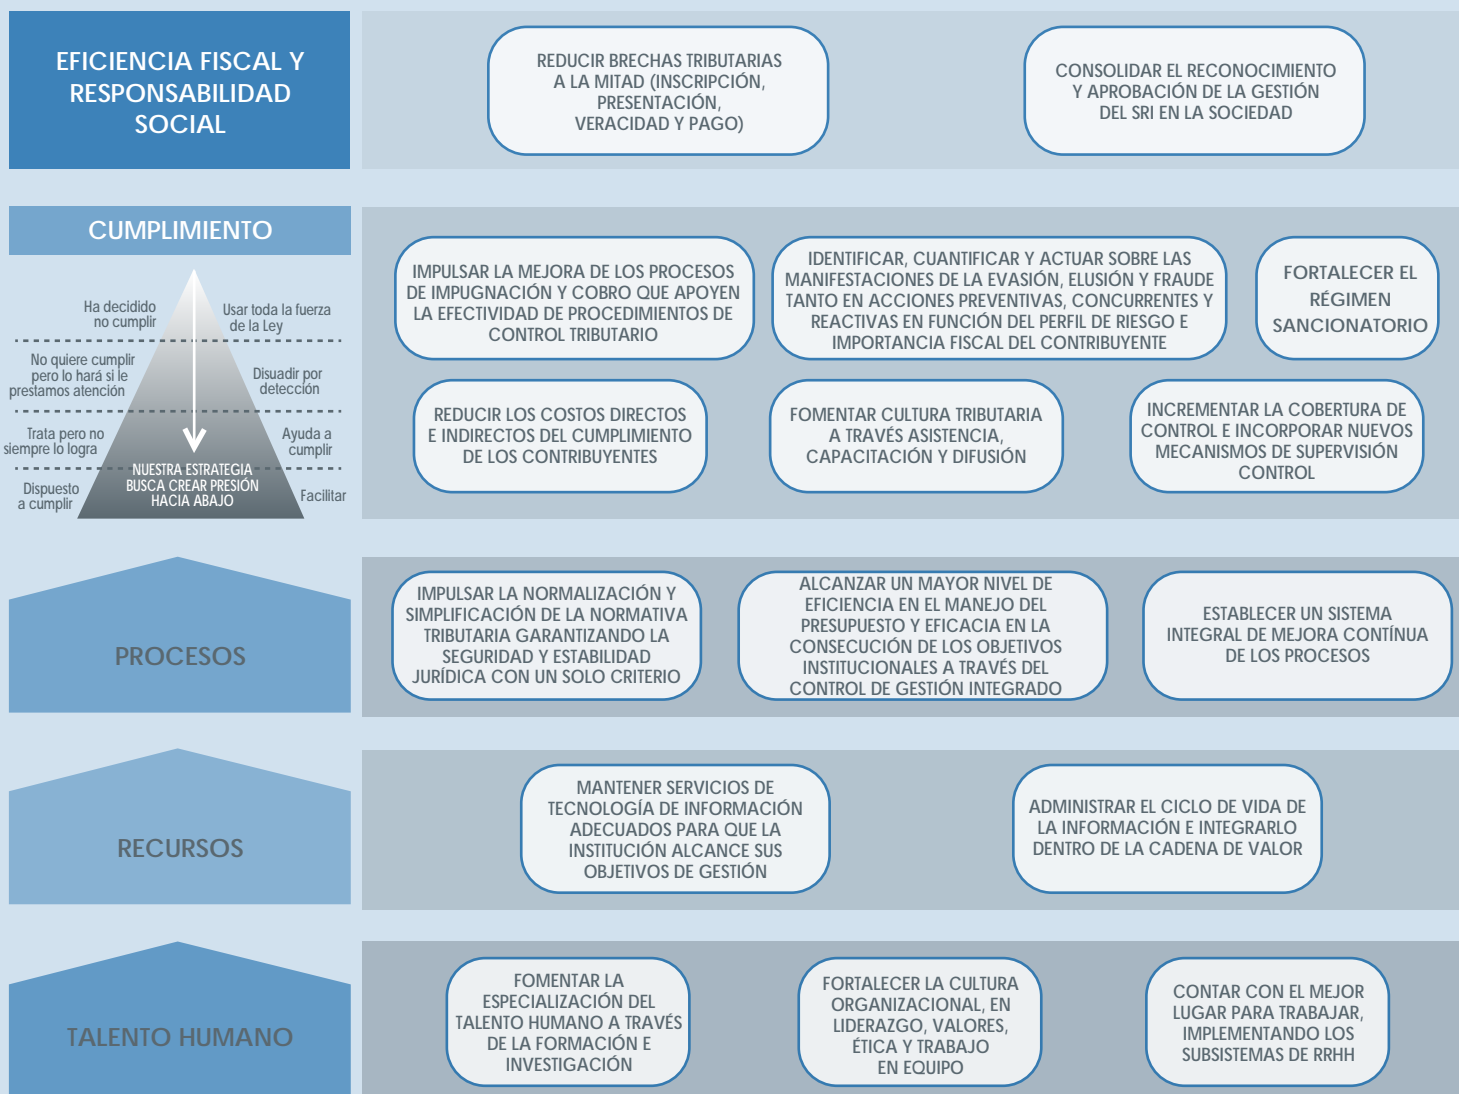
EFICIENCIA FISCAL Y RESPONSABILIDAD SOCIAL

REDUCIR BRECHAS TRIBUTARIAS A LA MITAD (INSCRIPCIÓN, PRESENTACIÓN, VERACIDAD Y PAGO)

CONSOLIDAR EL RECONOCIMIENTO Y APROBACIÓN DE LA GESTIÓN DEL SRI EN LA SOCIEDAD

CUMPLIMIENTO

Ha decidido no cumplir

Usar toda la fuerza de la Ley

No quiere cumplir pero lo hará si le prestamos atención

Disuadir por detección

Trata pero no siempre lo logra

Ayuda a cumplir

Dispuesto a cumplir

NUESTRA ESTRATEGIA BUSCA CREAR PRESIÓN HACIA ABAJO

Facilitar

IMPULSAR LA MEJORA DE LOS PROCESOS DE IMPUGNACIÓN Y COBRO QUE APOYEN LA EFECTIVIDAD DE PROCEDIMIENTOS DE CONTROL TRIBUTARIO

IDENTIFICAR, CUANTIFICAR Y ACTUAR SOBRE LAS MANIFESTACIONES DE LA EVASIÓN, ELUSIÓN Y FRAUDE TANTO EN ACCIONES PREVENTIVAS, CONCURRENTES Y REACTIVAS EN FUNCIÓN DEL PERFIL DE RIESGO E IMPORTANCIA FISCAL DEL CONTRIBUYENTE

FORTALECER EL RÉGIMEN SANCIONATORIO

REDUCIR LOS COSTOS DIRECTOS E INDIRECTOS DEL CUMPLIMIENTO DE LOS CONTRIBUYENTES

FOMENTAR CULTURA TRIBUTARIA A TRAVÉS ASISTENCIA, CAPACITACIÓN Y DIFUSIÓN

INCREMENTAR LA COBERTURA DE CONTROL E INCORPORAR NUEVOS MECANISMOS DE SUPERVISIÓN CONTROL

PROCESOS

IMPULSAR LA NORMALIZACIÓN Y SIMPLIFICACIÓN DE LA NORMATIVA TRIBUTARIA GARANTIZANDO LA SEGURIDAD Y ESTABILIDAD JURÍDICA CON UN SOLO CRITERIO

ALCANZAR UN MAYOR NIVEL DE EFICIENCIA EN EL MANEJO DEL PRESUPUESTO Y EFICACIA EN LA CONSECUCIÓN DE LOS OBJETIVOS INSTITUCIONALES A TRAVÉS DEL CONTROL DE GESTIÓN INTEGRADO

ESTABLECER UN SISTEMA INTEGRAL DE MEJORA CONTÍNUA DE LOS PROCESOS

RECURSOS

MANTENER SERVICIOS DE TECNOLOGÍA DE INFORMACIÓN ADECUADOS PARA QUE LA INSTITUCIÓN ALCANCE SUS OBJETIVOS DE GESTIÓN

ADMINISTRAR EL CICLO DE VIDA DE LA INFORMACIÓN E INTEGRARLO DENTRO DE LA CADENA DE VALOR

TALENTO HUMANO

FOMENTAR LA ESPECIALIZACIÓN DEL TALENTO HUMANO A TRAVÉS DE LA FORMACIÓN E INVESTIGACIÓN

FORTALECER LA CULTURA ORGANIZACIONAL, EN LIDERAZGO, VALORES, ÉTICA Y TRABAJO EN EQUIPO

CONTAR CON EL MEJOR LUGAR PARA TRABAJAR, IMPLEMENTANDO LOS SUBSISTEMAS DE RRHH